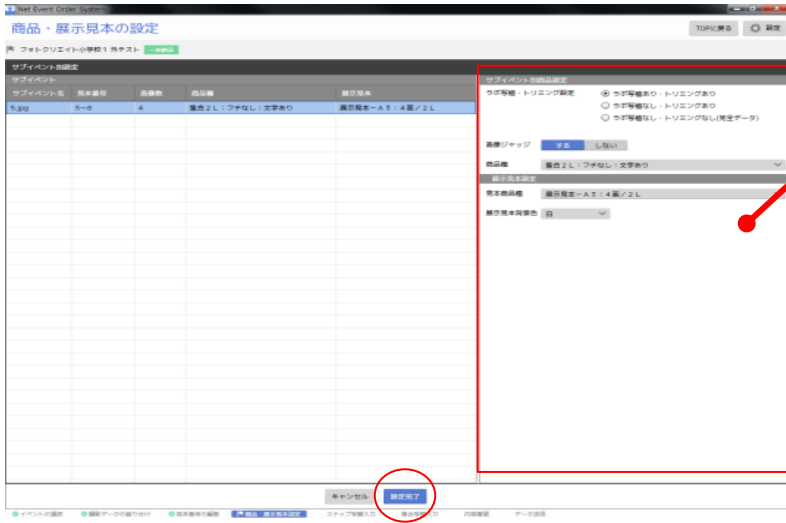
Net Event Order System

商品・展示見本の設定

TOPに戻る　設定

フォトクリエイト小学校１ 外テスト　一般顧客

サブイベント別設定

サブイベント

| サブイベント名 | 見本番号 | 画像数 | 商品種 | 展示見本 |
|---|---|---|---|---|
| 5.jpg | 5~8 | 4 | 集合２Ｌ：フチなし：文字あり | 展示見本－Ａ３：４面／２Ｌ |

サブイベント別商品設定

ラボ写植・トリミング設定
ラボ写植あり・トリミングあり
ラボ写植なし・トリミングあり
ラボ写植なし・トリミングなし(完全データ)

画像ジャッジ　する　しない

商品種　集合２Ｌ：フチなし：文字あり

展示見本設定

見本商品種　展示見本－Ａ３：４面／２Ｌ

展示見本背景色　白

キャンセル　設定完了

イベントの選択　撮影データの振り分け　見本番号の編集　商品・展示見本設定　スナップ写植入力　集合写植入力　内容確認　データ送信